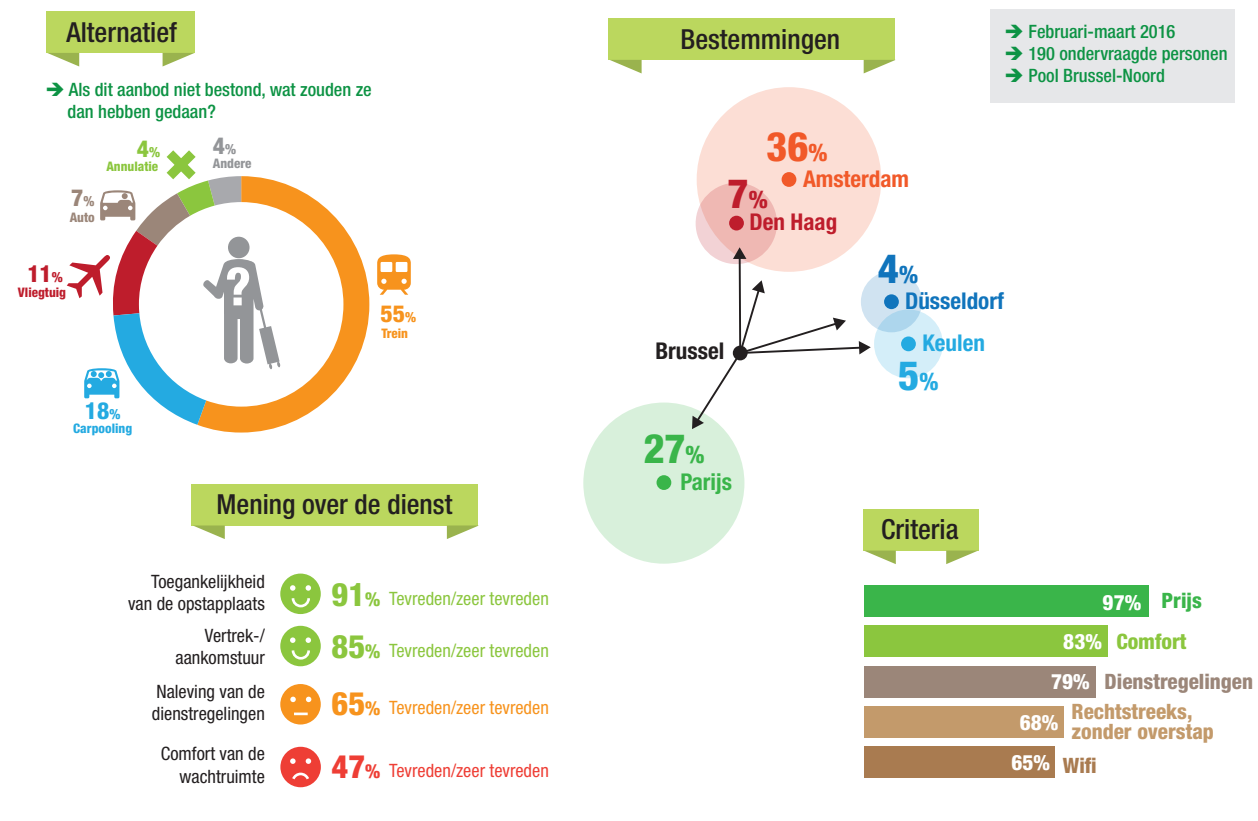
Alternatief

➔ Als dit aanbod niet bestond, wat zouden ze dan hebben gedaan?

4% Annulatie
4% Andere
7% Auto
11% Vliegtuig
55% Trein
18% Carpooling

Bestemmingen

➔ Februari-maart 2016
➔ 190 ondervraagde personen
➔ Pool Brussel-Noord

36% Amsterdam
7% Den Haag
4% Düsseldorf
Keulen 5%
Brussel
27% Parijs

Mening over de dienst

Toegankelijkheid van de opstapplaats 91% Tevreden/zeer tevreden
Vertrek-/aankomstuur 85% Tevreden/zeer tevreden
Naleving van de dienstregelingen 65% Tevreden/zeer tevreden
Comfort van de wachtruimte 47% Tevreden/zeer tevreden

Criteria

97% Prijs
83% Comfort
79% Dienstregelingen
68% Rechtstreeks, zonder overstap
65% Wifi